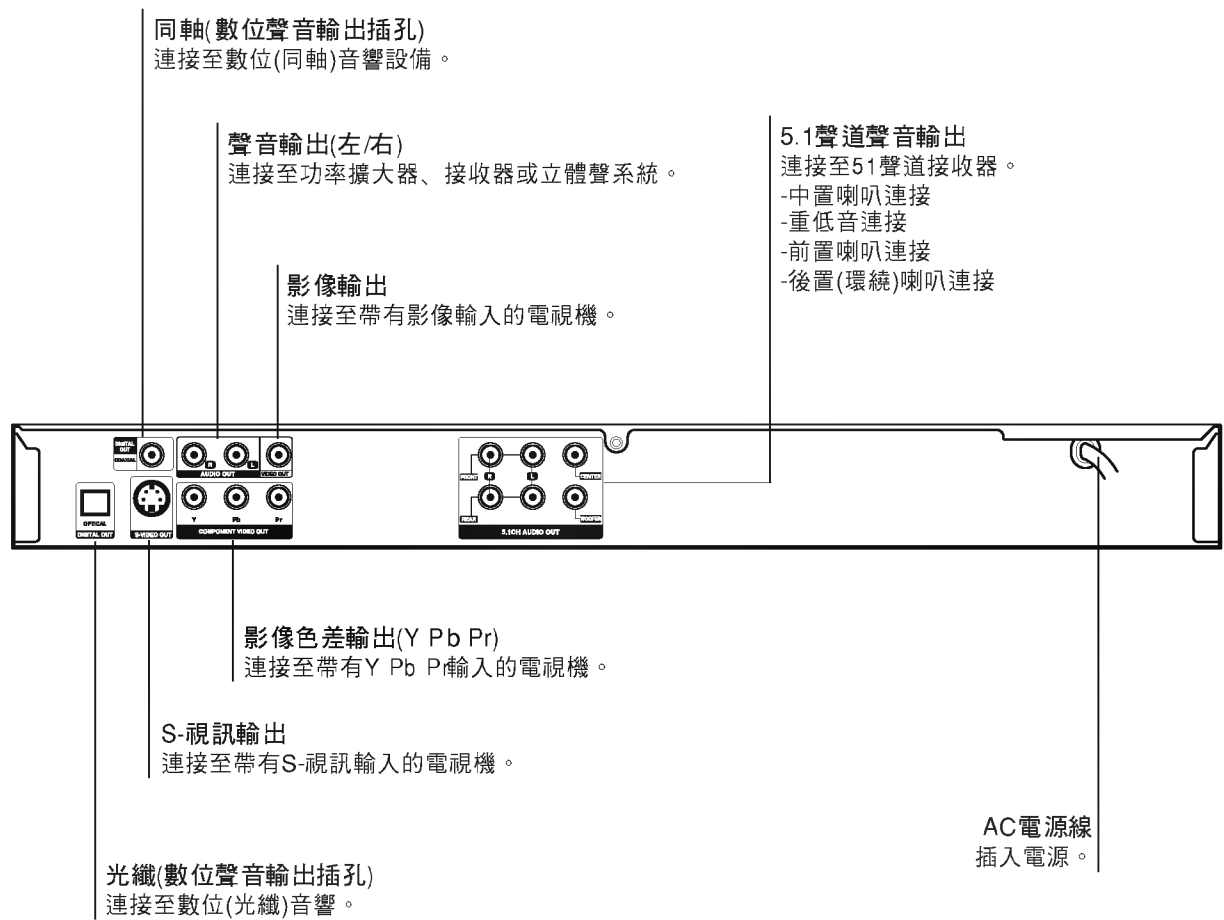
同軸(數位聲音輸出插孔)
連接至數位(同軸)音響設備。

聲音輸出(左/右)
連接至功率擴大器、接收器或立體聲系統。

5.1聲道聲音輸出
連接至51聲道接收器。
-中置喇叭連接
-重低音連接
-前置喇叭連接
-後置(環繞)喇叭連接

影像輸出
連接至帶有影像輸入的電視機。

DIGITAL OUT
COAXIAL
R
L
AUDIO OUT
VIDEO OUT
FRONT
R
L
CENTER
REAR
WOOFER
5.1CH AUDIO OUT
OPTICAL
DIGITAL OUT
S-VIDEO OUT
Y
Pb
Pr
COMPONENT VIDEO OUT

影像色差輸出(Y Pb Pr)
連接至帶有Y Pb Pr輸入的電視機。

S-視訊輸出
連接至帶有S-視訊輸入的電視機。

AC電源線
插入電源。

光纖(數位聲音輸出插孔)
連接至數位(光纖)音響。